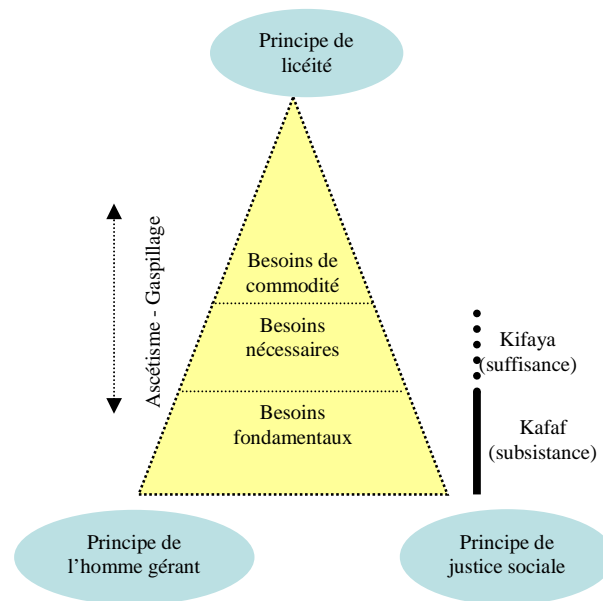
Principe de licéité

Ascétisme - Gaspillage

Besoins de commodité

Besoins nécessaires

Besoins fondamentaux

Kifaya (suffisance)

Kafaf (subsistance)

Principe de l’homme gérant

Principe de justice sociale